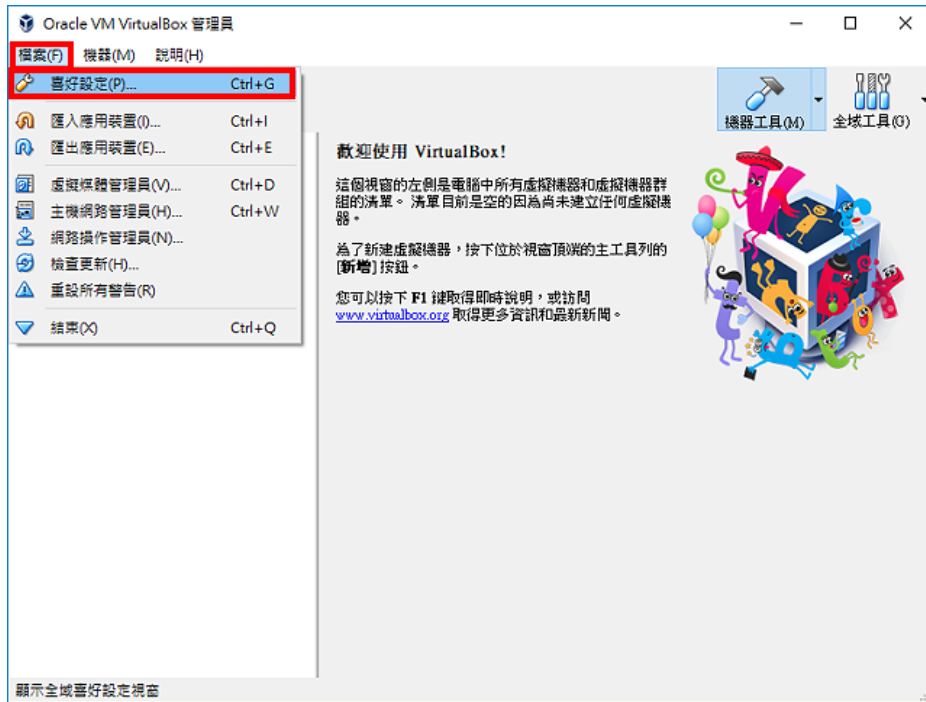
Oracle VM VirtualBox 管理員

檔案(F) 機器(M) 說明(H)

喜好設定(P)... Ctrl+G
匯入應用裝置(I)... Ctrl+I
匯出應用裝置(E)... Ctrl+E
虛擬媒體管理員(V)... Ctrl+D
主機網路管理員(H)... Ctrl+W
網路操作管理員(N)...
檢查更新(H)...
重設所有警告(R)
結束(X) Ctrl+Q

機器工具(M) 全域工具(G)

歡迎使用 VirtualBox!

這個視窗的左側是電腦中所有虛擬機器和虛擬機器群組的清單。 清單目前是空的因為尚未建立任何虛擬機器。

為了新建虛擬機器，按下位於視窗頂端的主工具列的 [新增] 按鈕。

您可以按下 F1 鍵取得即時說明，或訪問 www.virtualbox.org 取得更多資訊和最新新聞。

顯示全域喜好設定視窗